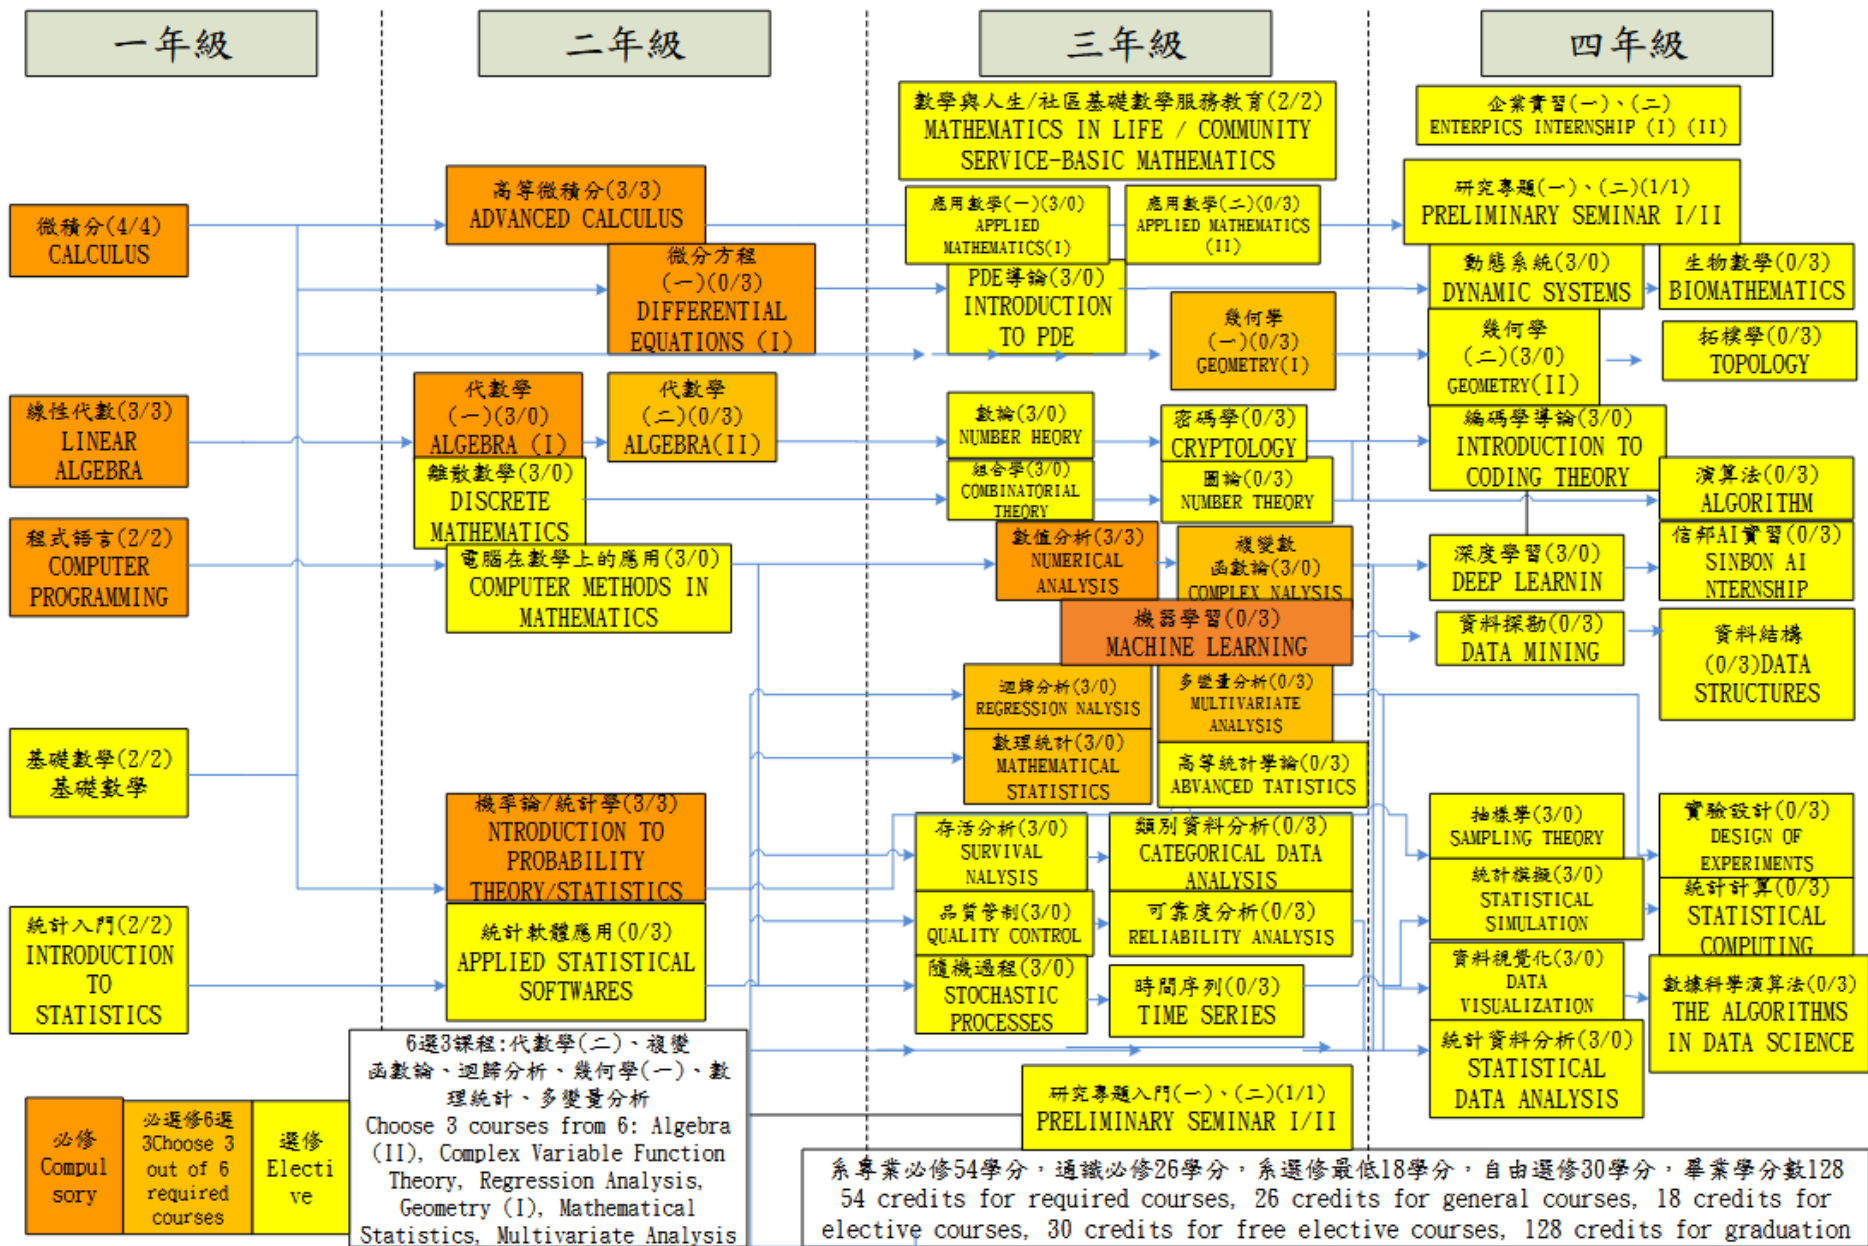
一年級

二年級

三年級

四年級

數學與人生/社區基礎數學服務教育(2/2) MATHEMATICS IN LIFE / COMMUNITY SERVICE-BASIC MATHEMATICS

企業實習(一)、(二) ENTERPICS INTERNSHIP (I) (II)

研究專題(一)、(二)(1/1) PRELIMINARY SEMINAR I/II

微積分(4/4) CALCULUS

高等微積分(3/3) ADVANCED CALCULUS

應用數學(一)(3/0) APPLIED MATHEMATICS(I)

應用數學(二)(0/3) APPLIED MATHEMATICS (II)

微分方程 (一)(0/3) DIFFERENTIAL EQUATIONS (I)

PDE導論(3/0) INTRODUCTION TO PDE

動態系統(3/0) DYNAMIC SYSTEMS

生物數學(0/3) BIOMATHEMATICS

幾何學 (一)(0/3) GEOMETRY(I)

幾何學 (二)(3/0) GEOMETRY(II)

拓樸學(0/3) TOPOLOGY

線性代數(3/3) LINEAR ALGEBRA

代數學 (一)(3/0) ALGEBRA (I)

代數學 (二)(0/3) ALGEBRA(II)

數論(3/0) NUMBER HEORY

密碼學(0/3) CRYPTOLOGY

編碼學導論(3/0) INTRODUCTION TO CODING THEORY

離散數學(3/0) DISCRETE MATHEMATICS

組合學(3/0) COMBINATORIAL THEORY

圖論(0/3) NUMBER THEORY

演算法(0/3) ALGORITHM

程式語言(2/2) COMPUTER PROGRAMMING

電腦在數學上的應用(3/0) COMPUTER METHODS IN MATHEMATICS

數值分析(3/3) NUMERICAL ANALYSIS

複變數函數論(3/0) COMPLEX NALYSIS

深度學習(3/0) DEEP LEARNIN

信邦AI實習(0/3) SINBON AI NTERNSHIP

機器學習(0/3) MACHINE LEARNING

資料探勘(0/3) DATA MINING

資料結構 (0/3)DATA STRUCTURES

迴歸分析(3/0) REGRESSION NALYSIS

多變量分析(0/3) MULTIVARIATE ANALYSIS

基礎數學(2/2) 基礎數學

數理統計(3/0) MATHEMATICAL STATISTICS

高等統計學論(0/3) ABVANCED TATISTICS

機率論/統計學(3/3) NTRODUCTION TO PROBABILITY THEORY/STATISTICS

存活分析(3/0) SURVIVAL NALYSIS

類別資料分析(0/3) CATEGORICAL DATA ANALYSIS

抽樣學(3/0) SAMPLING THEORY

實驗設計(0/3) DESIGN OF EXPERIMENTS

品質管制(3/0) QUALITY CONTROL

可靠度分析(0/3) RELIABILITY ANALYSIS

統計模擬(3/0) STATISTICAL SIMULATION

統計計算(0/3) STATISTICAL COMPUTING

統計入門(2/2) INTRODUCTION TO STATISTICS

統計軟體應用(0/3) APPLIED STATISTICAL SOFTWARES

隨機過程(3/0) STOCHASTIC PROCESSES

時間序列(0/3) TIME SERIES

資料視覺化(3/0) DATA VISUALIZATION

數據科學演算法(0/3) THE ALGORITHMS IN DATA SCIENCE

統計資料分析(3/0) STATISTICAL DATA ANALYSIS

6選3課程:代數學(二)、複變函數論、迴歸分析、幾何學(一)、數理統計、多變量分析 Choose 3 courses from 6: Algebra (II), Complex Variable Function Theory, Regression Analysis, Geometry (I), Mathematical Statistics, Multivariate Analysis

研究專題入門(一)、(二)(1/1) PRELIMINARY SEMINAR I/II

必修 Compulsory

必選修6選3 Choose 3 out of 6 required courses

選修 Elective

系專業必修54學分，通識必修26學分，系選修最低18學分，自由選修30學分，畢業學分數128 54 credits for required courses, 26 credits for general courses, 18 credits for elective courses, 30 credits for free elective courses, 128 credits for graduation